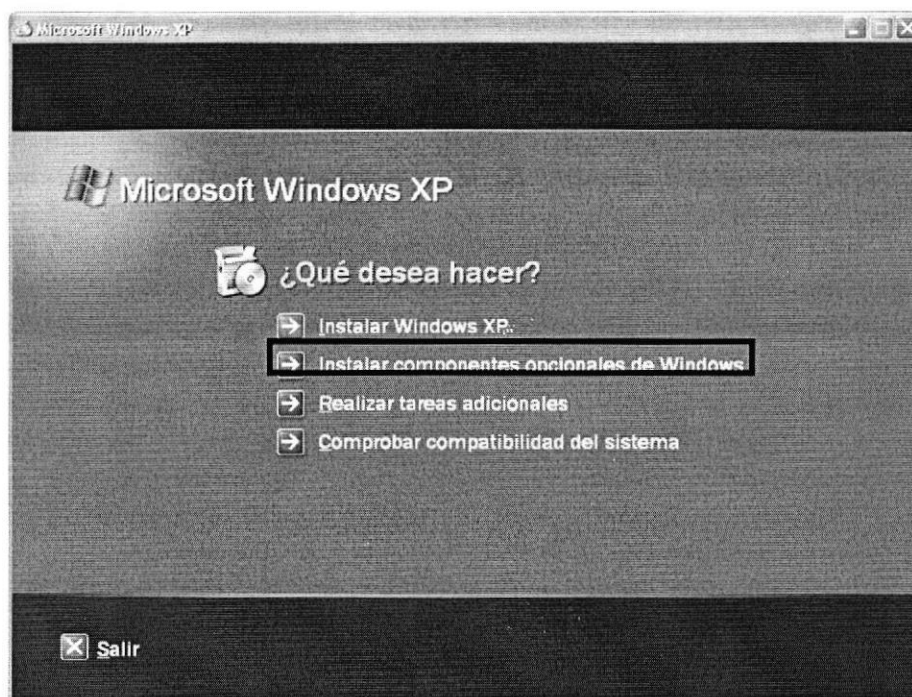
Microsoft Windows XP

Microsoft Windows XP

¿Qué desea hacer?

Instalar Windows XP.

Instalar componentes opcionales de Windows

Realizar tareas adicionales

Comprobar compatibilidad del sistema

Salir